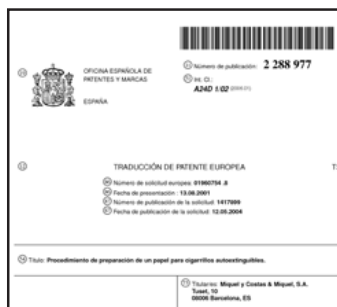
⑲ OFICINA ESPAÑOLA DE PATENTES Y MARCAS

ESPAÑA

⑪ Número de publicación: 2 288 977

⑤① Int. Cl.:
A24D 1/02 (2006.01)

⑫ TRADUCCIÓN DE PATENTE EUROPEA

T3

⑧⑥ Número de solicitud europea: 01960754 .8
⑧⑥ Fecha de presentación : 13.08.2001
⑧⑦ Número de publicación de la solicitud: 1417899
⑧⑦ Fecha de publicación de la solicitud: 12.05.2004

⑤④ Título: Procedimiento de preparación de un papel para cigarrillos autoextinguibles.

⑦③ Titulares: Miquel y Costas & Miquel, S.A.
Tuset, 10
08006 Barcelona, ES